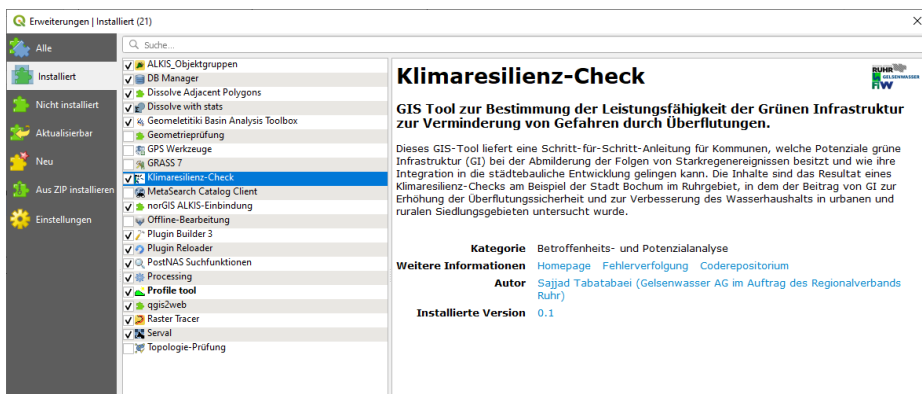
Erweiterungen | Installiert (21)

Alle
Installiert
Nicht installiert
Aktualisierbar
Neu
Aus ZIP installieren
Einstellungen

Suche...

ALKIS_Objektgruppen
DB Manager
Dissolve Adjacent Polygons
Dissolve with stats
Geometeltitiki Basin Analysis Toolbox
Geometrieprüfung
GPS Werkzeuge
GRASS 7
Klimaresilienz-Check
MetaSearch Catalog Client
norGIS ALKIS-Einbindung
Offline-Bearbeitung
Plugin Builder 3
Plugin Reloader
PostNAS Suchfunktionen
Processing
Profile tool
qgis2web
Raster Tracer
Serval
Topologie-Prüfung

Klimaresilienz-Check

RUHR GELSENWASSER FW

GIS Tool zur Bestimmung der Leistungsfähigkeit der Grünen Infrastruktur zur Verminderung von Gefahren durch Überflutungen.

Dieses GIS-Tool liefert eine Schritt-für-Schritt-Anleitung für Kommunen, welche Potenziale grüne Infrastruktur (GI) bei der Abmilderung der Folgen von Starkregenereignissen besitzt und wie ihre Integration in die städtebauliche Entwicklung gelingen kann. Die Inhalte sind das Resultat eines Klimaresilienz-Checks am Beispiel der Stadt Bochum im Ruhrgebiet, in dem der Beitrag von GI zur Erhöhung der Überflutungssicherheit und zur Verbesserung des Wasserhaushalts in urbanen und ruralen Siedlungsgebieten untersucht wurde.

| Kategorie | Betroffenheits- und Potenzialanalyse |
|---|---|
| Weitere Informationen | Homepage Fehlerverfolgung Coderepositorium |
| Autor | Sajjad Tabatabaei (Gelsenwasser AG im Auftrag des Regionalverbands Ruhr) |
| Installierte Version | 0.1 |